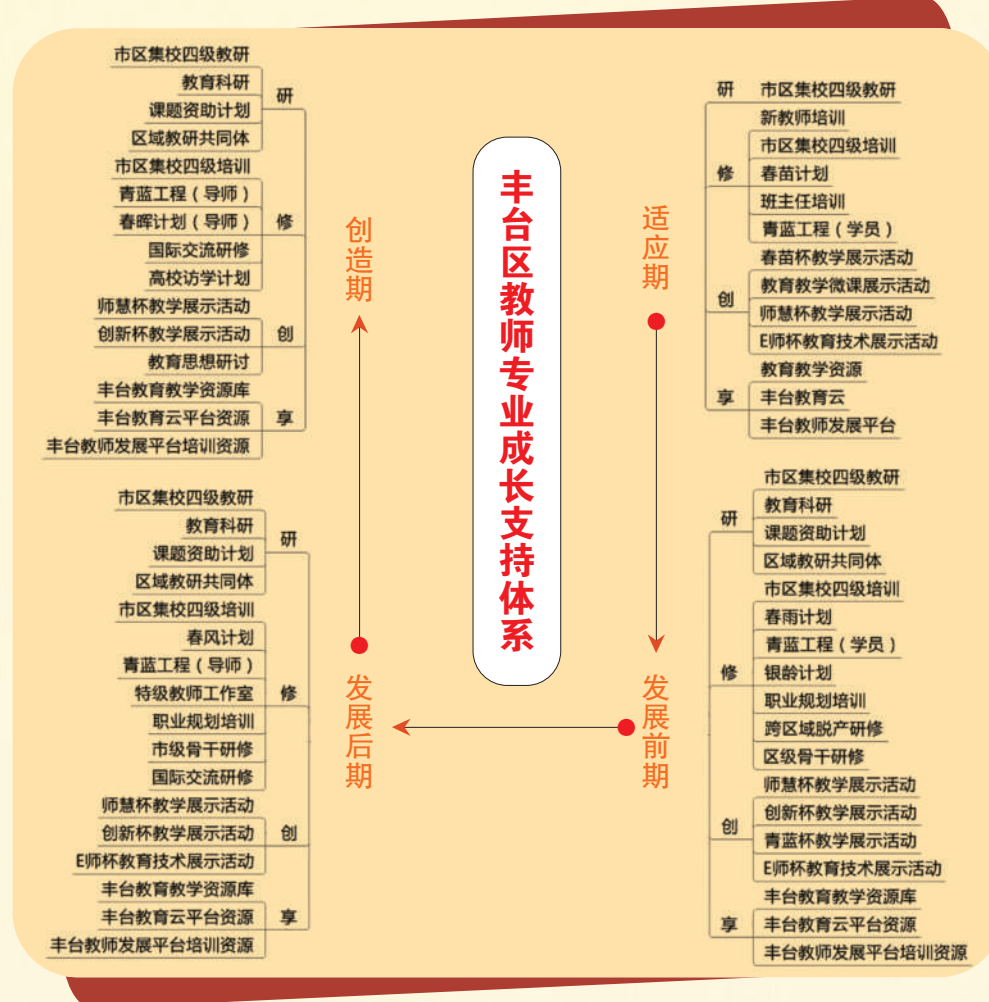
丰台区教师专业成长支持体系

适应期

研
市区集校四级教研

修
新教师培训
市区集校四级培训
春苗计划
班主任培训
青蓝工程（学员）

创
春苗杯教学展示活动
教育教学微课展示活动
师慧杯教学展示活动
E师杯教育技术展示活动

享
教育教学资源
丰台教育云
丰台教师发展平台

发展前期

研
市区集校四级教研
教育科研
课题资助计划
区域教研共同体

修
市区集校四级培训
春雨计划
青蓝工程（学员）
银龄计划
职业规划培训
跨区域脱产研修
区级骨干研修

创
师慧杯教学展示活动
创新杯教学展示活动
青蓝杯教学展示活动
E师杯教育技术展示活动

享
丰台教育教学资源库
丰台教育云平台资源
丰台教师发展平台培训资源

发展后期

研
市区集校四级教研
教育科研
课题资助计划
区域教研共同体

修
市区集校四级培训
春风计划
青蓝工程（导师）
特级教师工作室
职业规划培训
市级骨干研修
国际交流研修

创
师慧杯教学展示活动
创新杯教学展示活动
E师杯教育技术展示活动

享
丰台教育教学资源库
丰台教育云平台资源
丰台教师发展平台培训资源

创造期

研
市区集校四级教研
教育科研
课题资助计划
区域教研共同体

修
市区集校四级培训
青蓝工程（导师）
春晖计划（导师）
国际交流研修
高校访学计划

创
师慧杯教学展示活动
创新杯教学展示活动
教育思想研讨

享
丰台教育教学资源库
丰台教育云平台资源
丰台教师发展平台培训资源